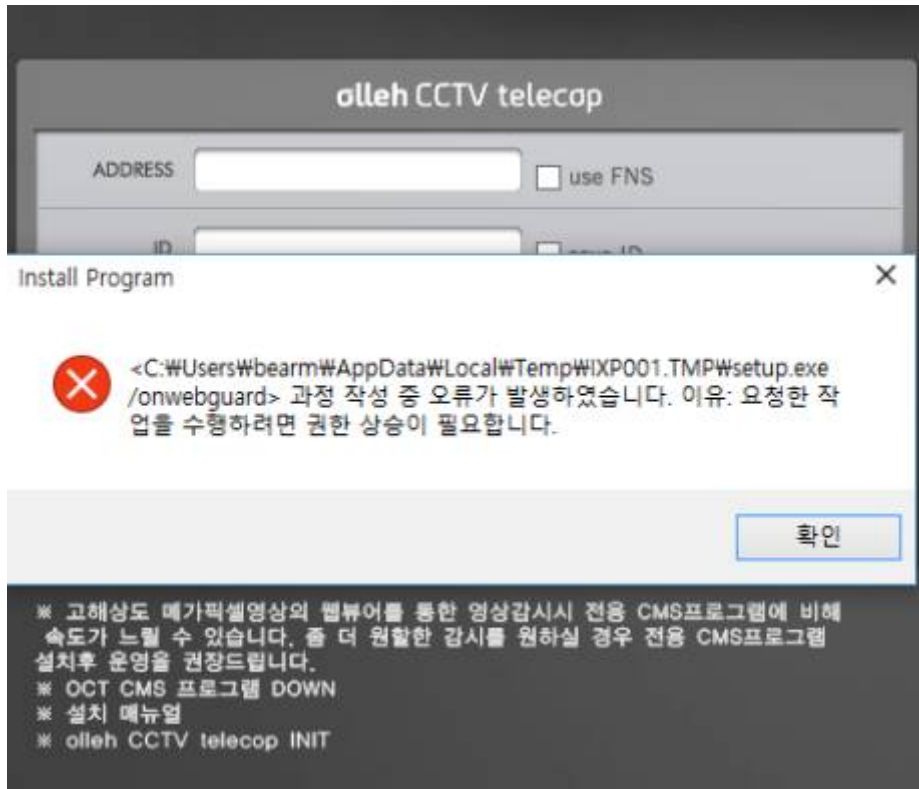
olleh CCTV telecop

ADDRESS

use FNS

ID

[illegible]

Install Program

×

<C:₩Users₩bearm₩AppData₩Local₩Temp₩IXP001.TMP₩setup.exe /onwebguard> 과정 작성 중 오류가 발생하였습니다. 이유: 요청한 작업을 수행하려면 권한 상승이 필요합니다.

확인

※ 고해상도 메가픽셀영상의 웹뷰어를 통한 영상감시시 전용 CMS프로그램에 비해 속도가 느릴 수 있습니다. 좀 더 원할한 감시를 원하실 경우 전용 CMS프로그램 설치후 운영을 권장드립니다.
※ OCT CMS 프로그램 DOWN
※ 설치 메뉴얼
※ olleh CCTV telecop INIT